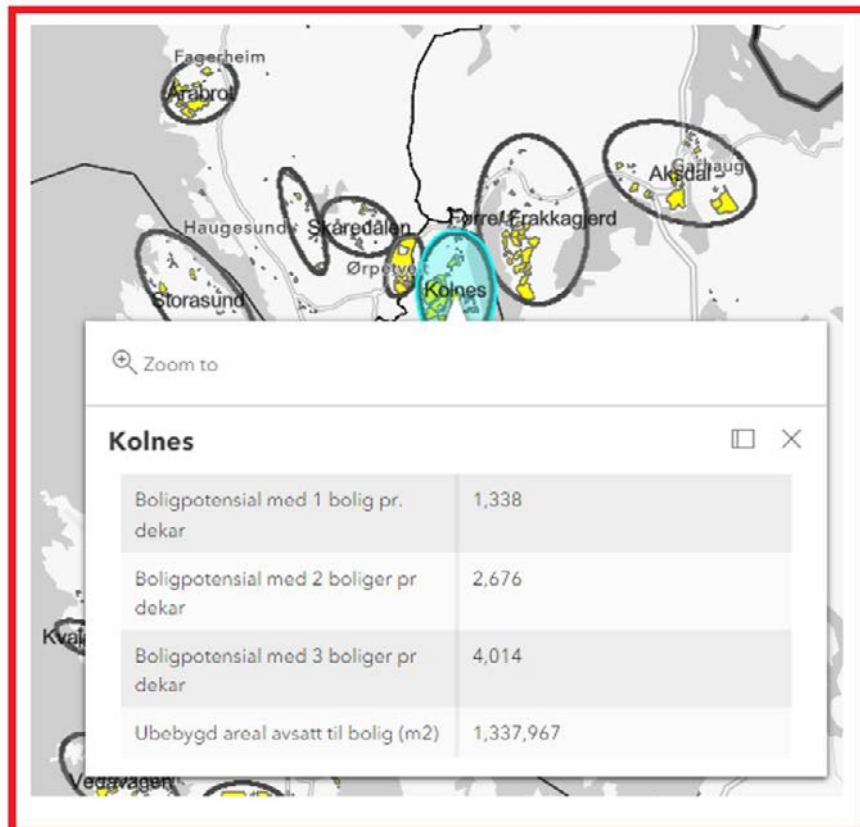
Fagerheim
Årabrot
Aksdal
Garhaug
Haugesund
Skåredalen
Førre
Frakkagjerd
Ørpetveit
Kolnes
Storasund
Kvala
Vegavågen

Zoom to

Kolnes

| Boligpotensial med 1 bolig pr. dekar | 1,338 |
|---|---|
| Boligpotensial med 2 boliger pr dekar | 2,676 |
| Boligpotensial med 3 boliger pr dekar | 4,014 |
| Ubebygd areal avsatt til bolig (m2) | 1,337,967 |